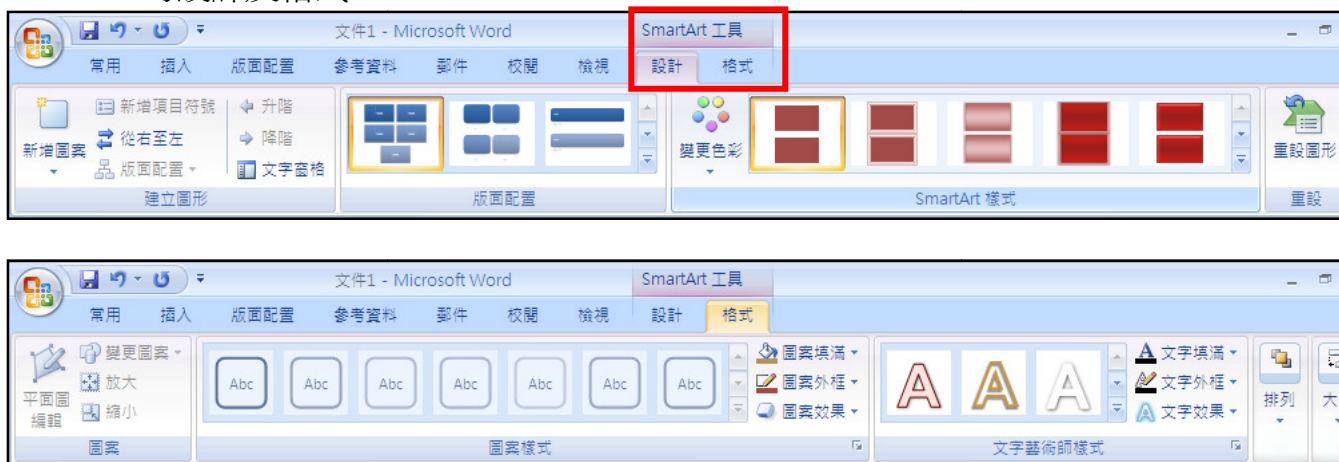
文件1 - Microsoft Word
SmartArt 工具
常用 插入 版面配置 參考資料 郵件 校閱 檢視 設計 格式

新增圖案
新增項目符號
從右至左
版面配置
升階
降階
文字窗格
建立圖形
版面配置
變更色彩
SmartArt 樣式
重設圖形
重設

文件1 - Microsoft Word
SmartArt 工具
常用 插入 版面配置 參考資料 郵件 校閱 檢視 設計 格式

平面圖編輯
變更圖案
放大
縮小
圖案
Abc Abc Abc Abc Abc Abc Abc
圖案填滿
圖案外框
圖案效果
圖案樣式
文字填滿
文字外框
文字效果
文字藝術師樣式
排列
大